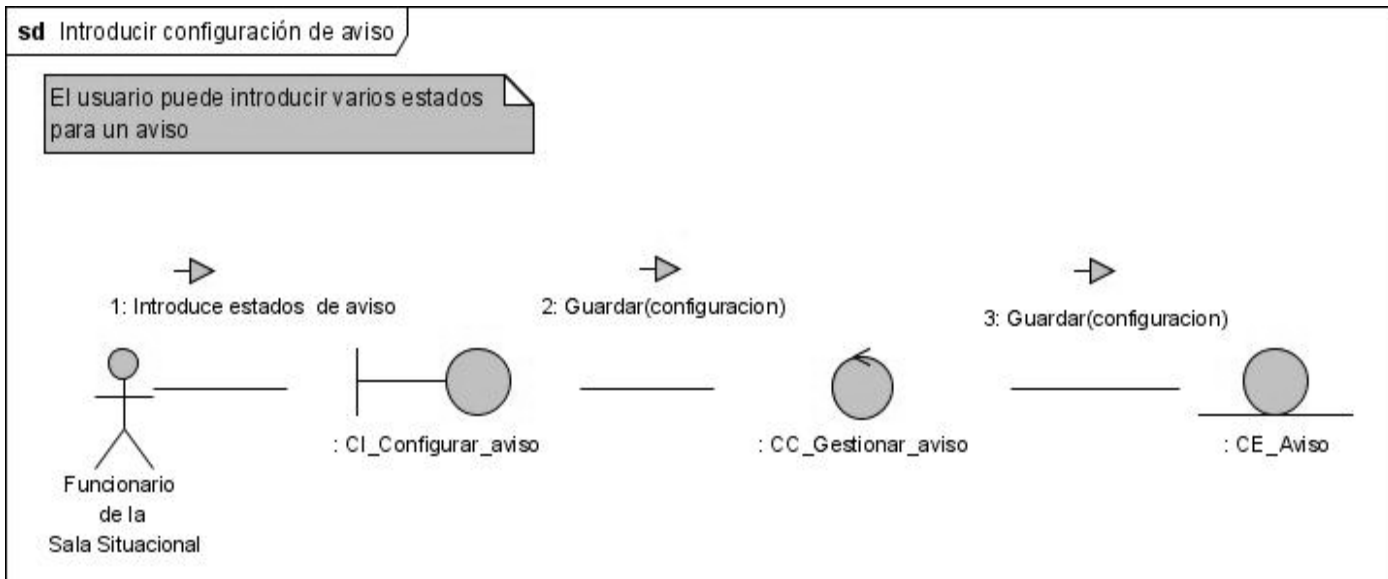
sd Introducir configuración de aviso

El usuario puede introducir varios estados para un aviso

1: Introduce estados de aviso

2: Guardar(configuracion)

3: Guardar(configuracion)

Funcionario de la Sala Situacional

: CI_Configurar_aviso

: CC_Gestionar_aviso

: CE_Aviso